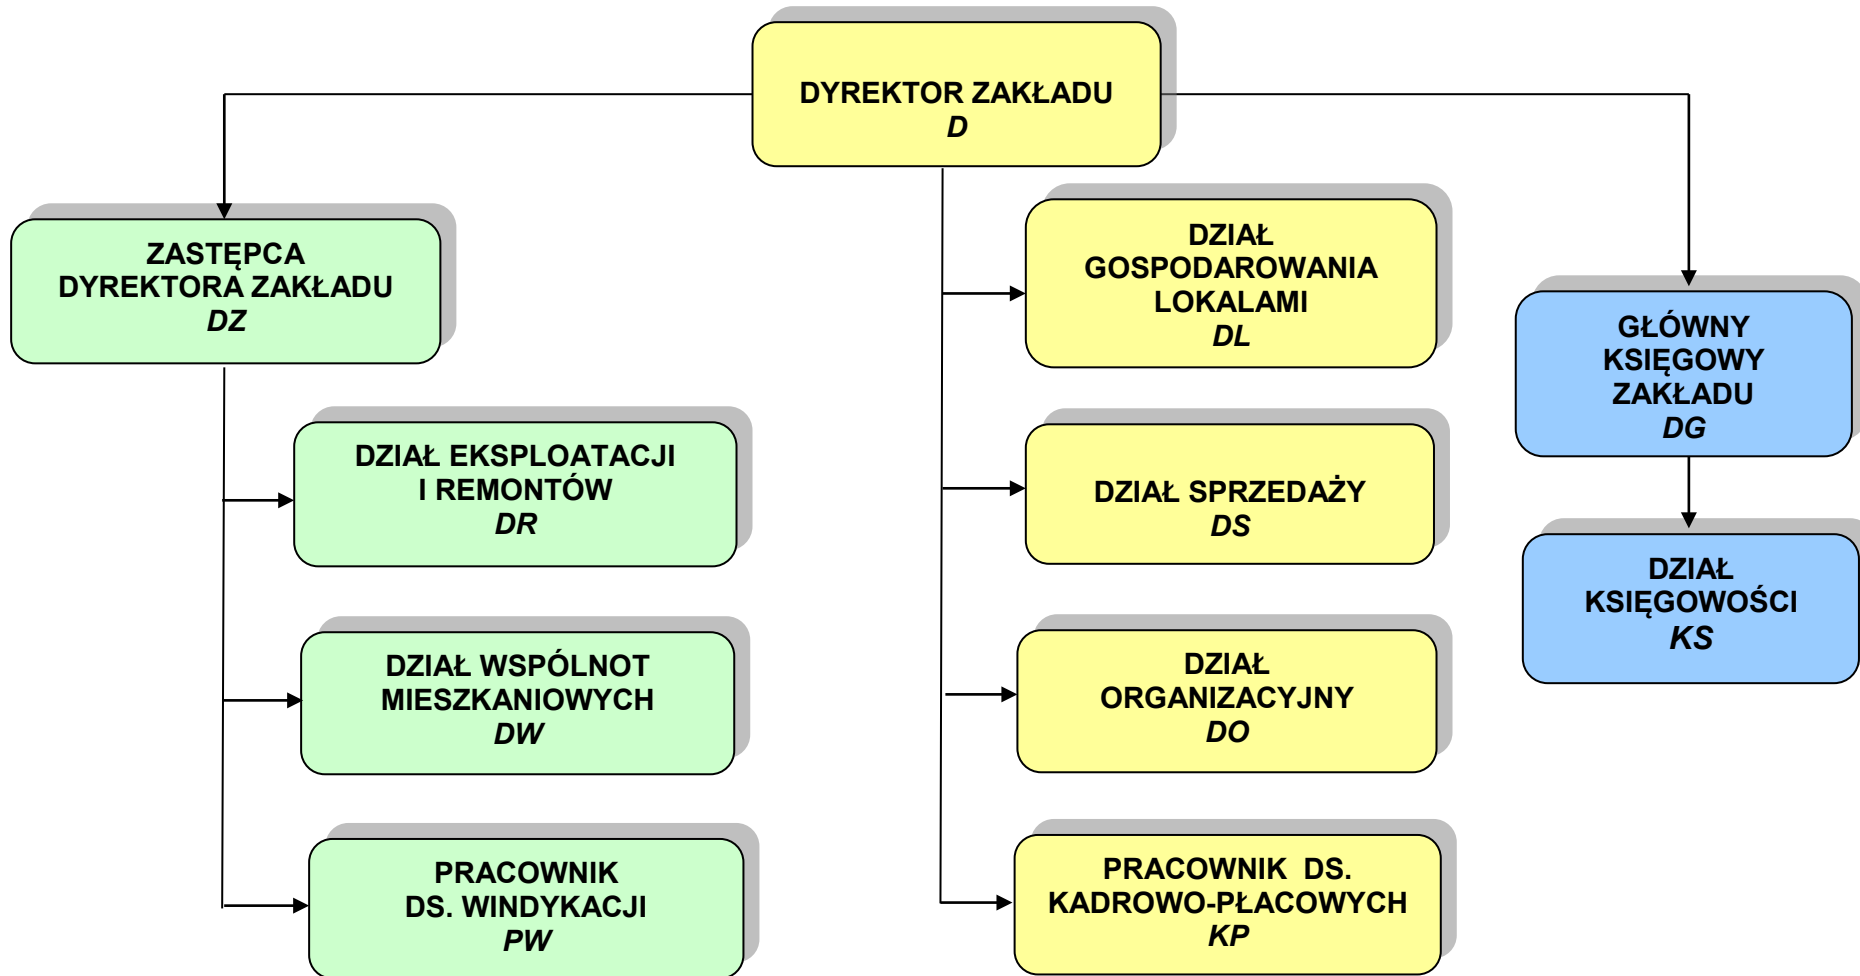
DYREKTOR ZAKŁADU
*D*

ZASTĘPCA
DYREKTORA ZAKŁADU
*DZ*

DZIAŁ EKSPLOATACJI
I REMONTÓW
*DR*

DZIAŁ WSPÓLNOT
MIESZKANIOWYCH
*DW*

PRACOWNIK
DS. WINDYKACJI
*PW*

DZIAŁ
GOSPODAROWANIA
LOKALAMI
*DL*

DZIAŁ SPRZEDAŻY
*DS*

DZIAŁ
ORGANIZACYJNY
*DO*

PRACOWNIK DS.
KADROWO-PŁACOWYCH
*KP*

GŁÓWNY
KSIĘGOWY
ZAKŁADU
*DG*

DZIAŁ
KSIĘGOWOŚCI
*KS*